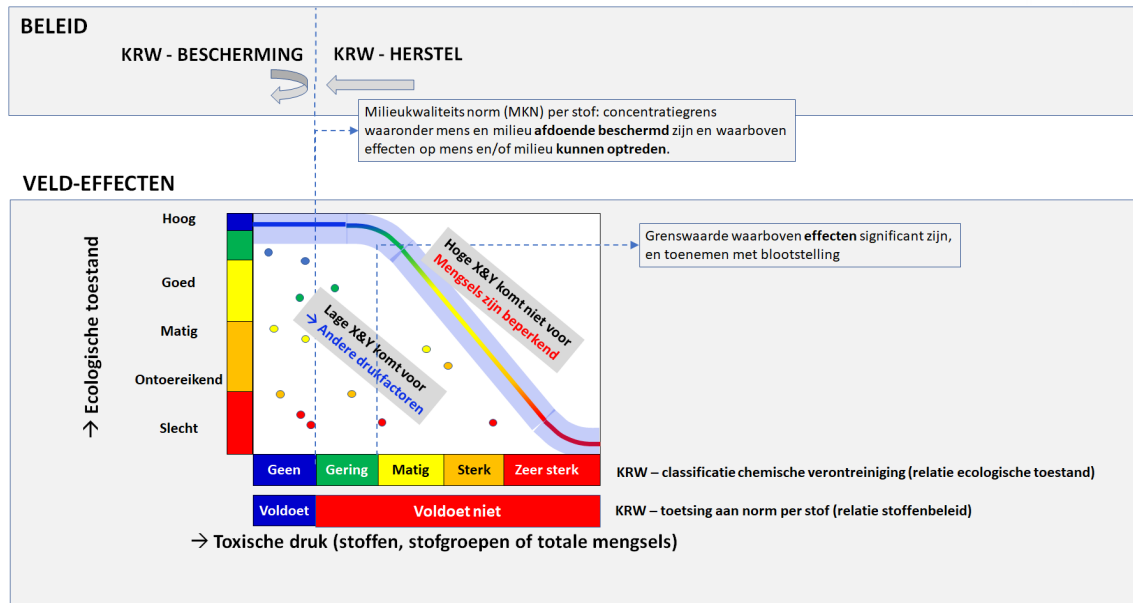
BELEID

KRW - BESCHERMING

KRW - HERSTEL

Milieukwaliteitsnorm (MKN) per stof: concentratiegrens waaronder mens en milieu **afdoende beschermd** zijn en waarboven effecten op mens en/of milieu **kunnen optreden**.

VELD-EFFECTEN

Grenswaarde waarboven **effecten** significant zijn, en toenemen met blootstelling

→ Ecologische toestand

Hoog

Goed

Matig

Ontoereikend

Slecht

Hoge X&Y komt niet voor
Mengsels zijn beperkend

Lage X&Y komt voor
→ Andere drukfactoren

| Geen | Gering | Matig | Sterk | Zeer sterk |
|---|---|---|---|---|

KRW – classificatie chemische verontreiniging (relatie ecologische toestand)

| Voldoet | Voldoet niet |
|---|---|

KRW – toetsing aan norm per stof (relatie stoffenbeleid)

→ Toxische druk (stoffen, stofgroepen of totale mengsels)